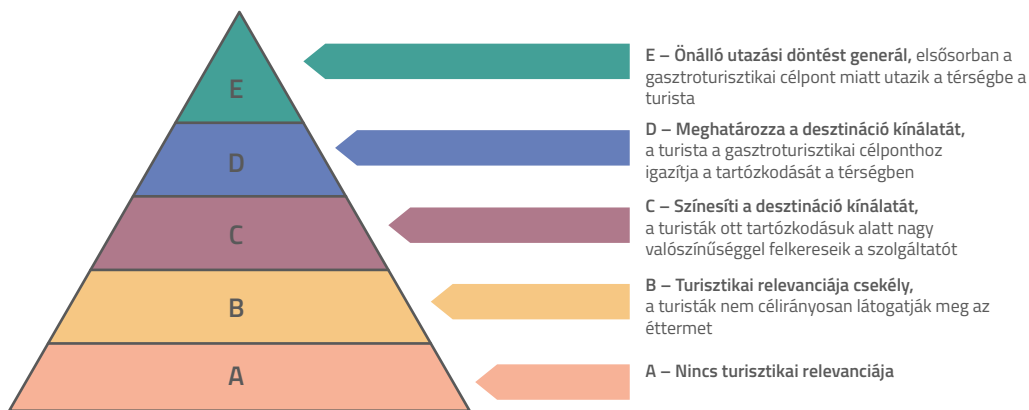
E

D

C

B

A

**E – Önálló utazási döntést generál,** elsősorban a gasztroturisztikai célpont miatt utazik a térségbe a turista

**D – Meghatározza a desztináció kínálatát,** a turista a gasztroturisztikai célponthoz igazítja a tartózkodását a térségben

**C – Színesíti a desztináció kínálatát,** a turisták ott tartózkodásuk alatt nagy valószínűséggel felkeresik a szolgáltatót

**B – Turisztikai relevanciája csekély,** a turisták nem célirányosan látogatják meg az éttermet

**A – Nincs turisztikai relevanciája**